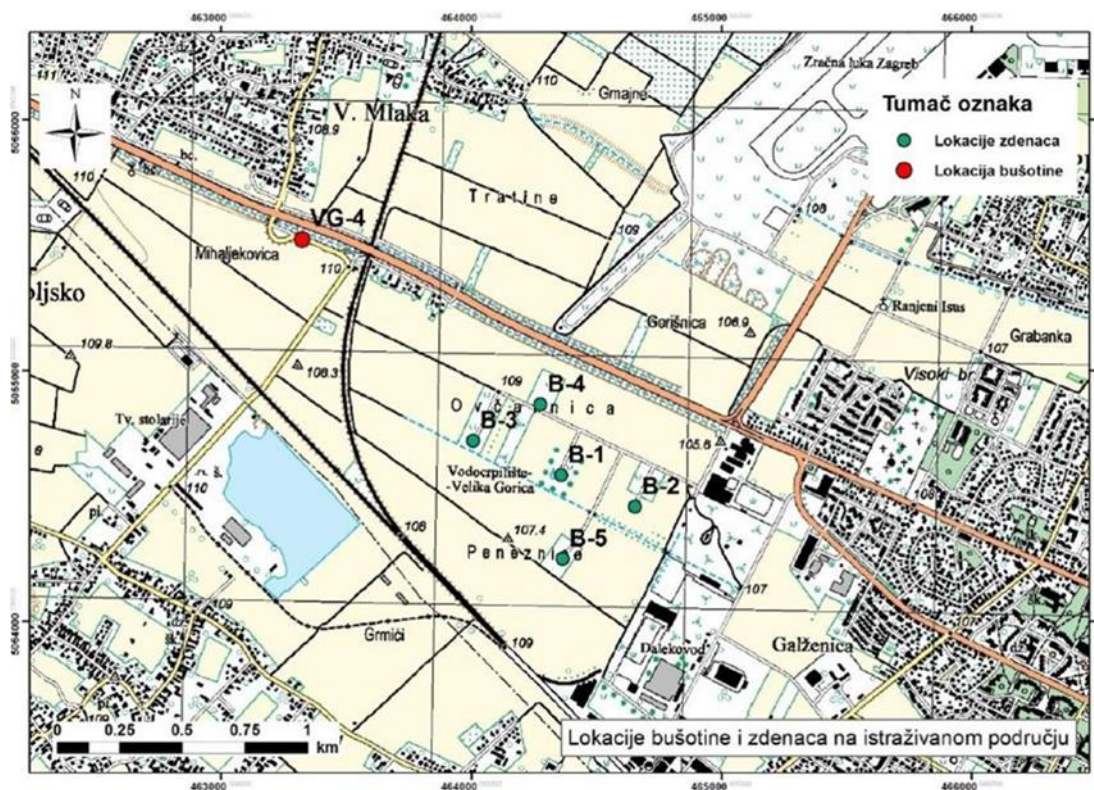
463000
464000
465000
466000

N

Tumač oznaka
Lokacije zdenaca
Lokacije bušotine

Zračna luka Zagreb
Gmajne
V. Mlaka
111
110
106.9
Tratine
VG-4
Mihaljekovica
110
109
106
oljsko
109.8
108.3
Goričnica
106.9
Ranjeni Isus
Grabanka
107
Visoki br
B-4
109
Ovčanica
B-3
B-1
Vodocrpilište-Velika Gorica
B-2
105.6
Tv. stolarije
110
106
107.4
B-5
Peneznice
107
109
Grmići
109
Dalekovod
Galženica

0 0.25 0.5 0.75 1 km

Lokacije bušotine i zdenaca na istraživanom području

5066000
5065000
5064000

463000
464000
465000
466000